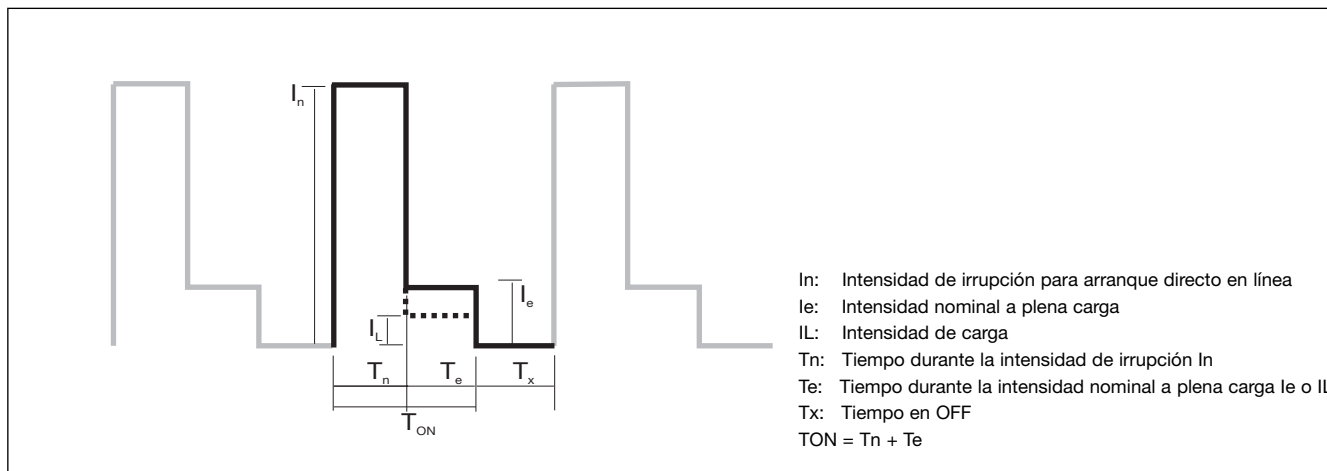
$I_n$

$I_e$

$I_L$

$T_n$ $T_e$ $T_x$

$T_{ON}$

In: Intensidad de irrupción para arranque directo en línea
Ie: Intensidad nominal a plena carga
IL: Intensidad de carga
Tn: Tiempo durante la intensidad de irrupción In
Te: Tiempo durante la intensidad nominal a plena carga Ie o IL
Tx: Tiempo en OFF
TON = Tn + Te